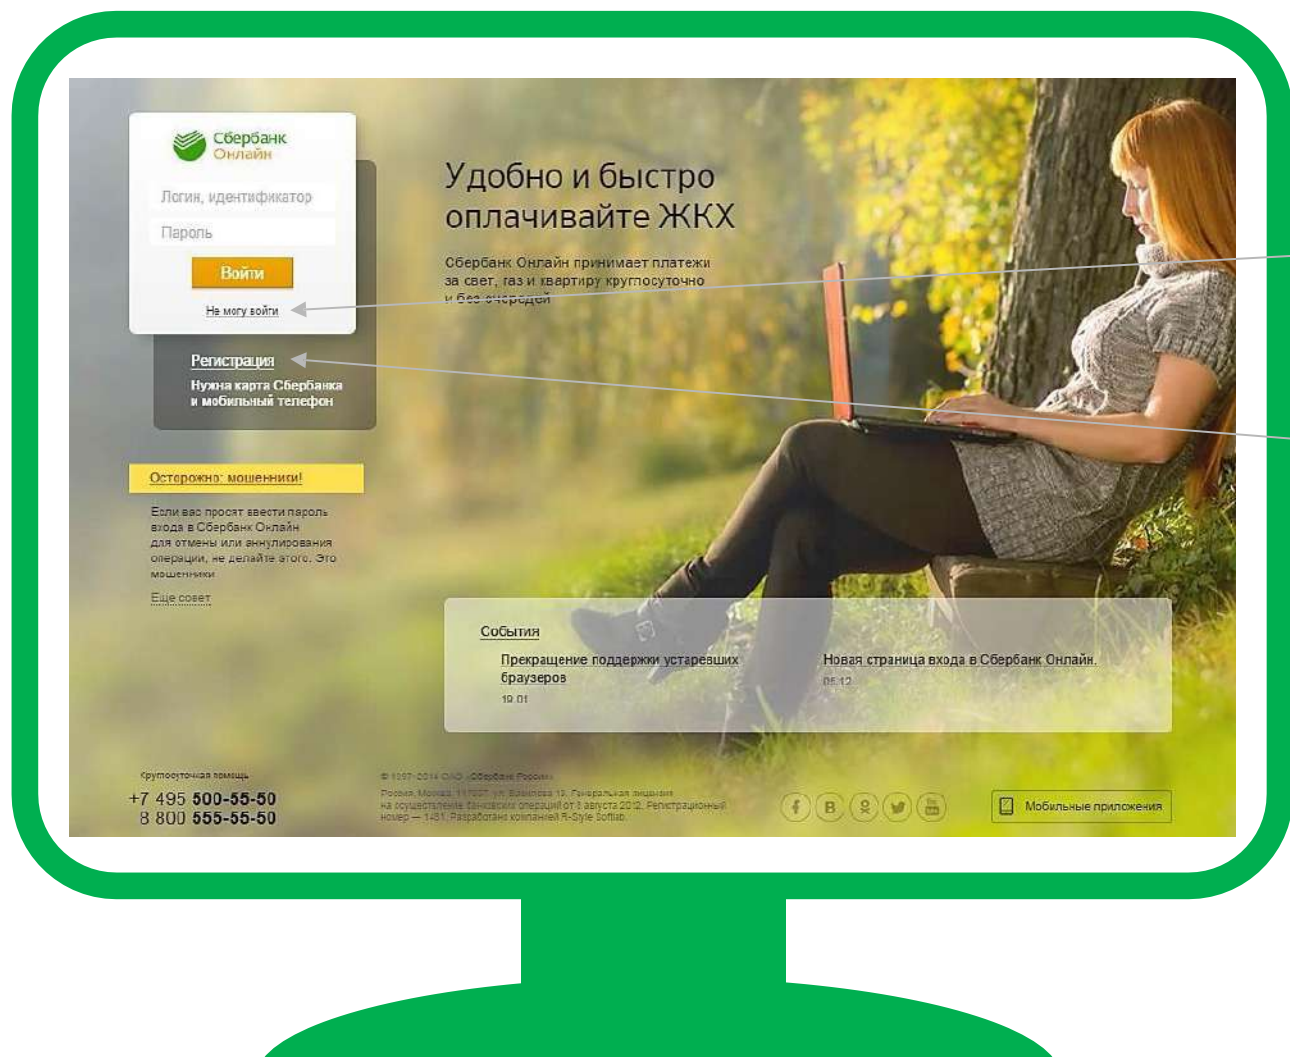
Сбербанк Онлайн

Логин, идентификатор

Пароль

Войти

Не могу войти

Регистрация

Нужна карта Сбербанка и мобильный телефон

Осторожно: мошенники!

Если вас просят ввести пароль входа в Сбербанк Онлайн для отмены или аннулирования операции, не делайте этого. Это мошенники

Еще совет

Удобно и быстро оплачивайте ЖКХ

Сбербанк Онлайн принимает платежи за свет, газ и квартиру круглосуточно и без очередей

События

Прекращение поддержки устаревших браузеров

19.01

Новая страница входа в Сбербанк Онлайн.

05.12

Круглосуточная помощь

+7 495 500-55-50
8 800 555-55-50

© 1997-2014 ОАО «Сбербанк России»

Россия, Москва, 117997, ул. Вавилова 19. Генеральная лицензия на осуществление банковских операций от 8 августа 2012. Регистрационный номер — 1481. Разработано компанией R-Style Softlab.

Мобильные приложения